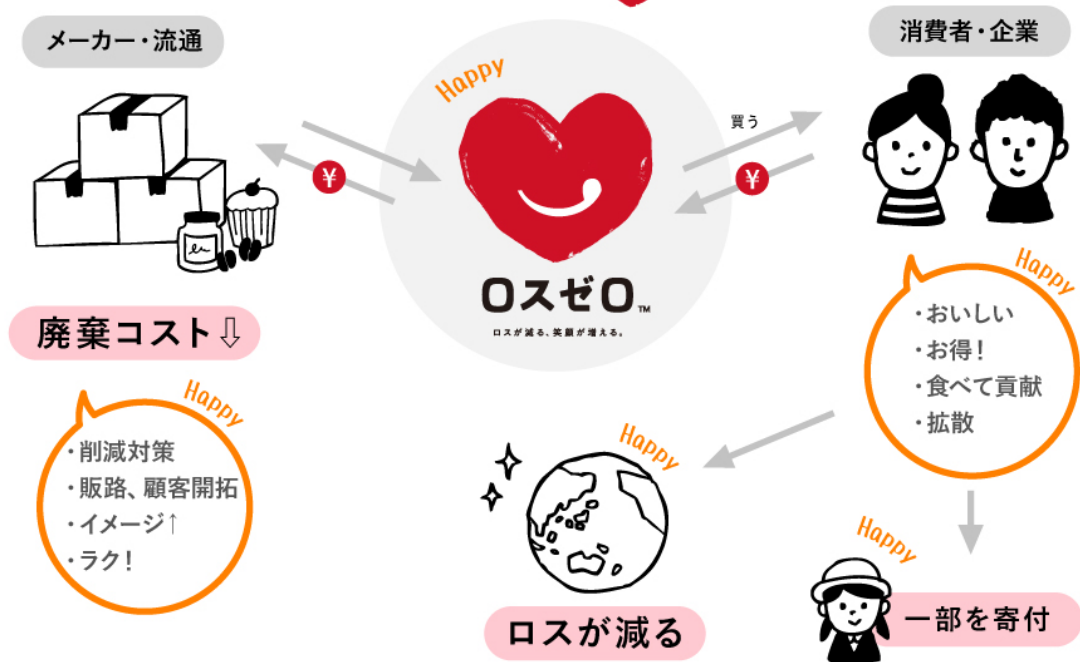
メーカー・流通

¥

Happy

ロスゼロ™
ロスが減る、笑顔が増える。

買う

¥

消費者・企業

廃棄コスト⇩

Happy
・削減対策
・販路、顧客開拓
・イメージ↑
・ラク!

Happy
・おいしい
・お得!
・食べて貢献
・拡散

Happy

ロスが減る

Happy

一部を寄付